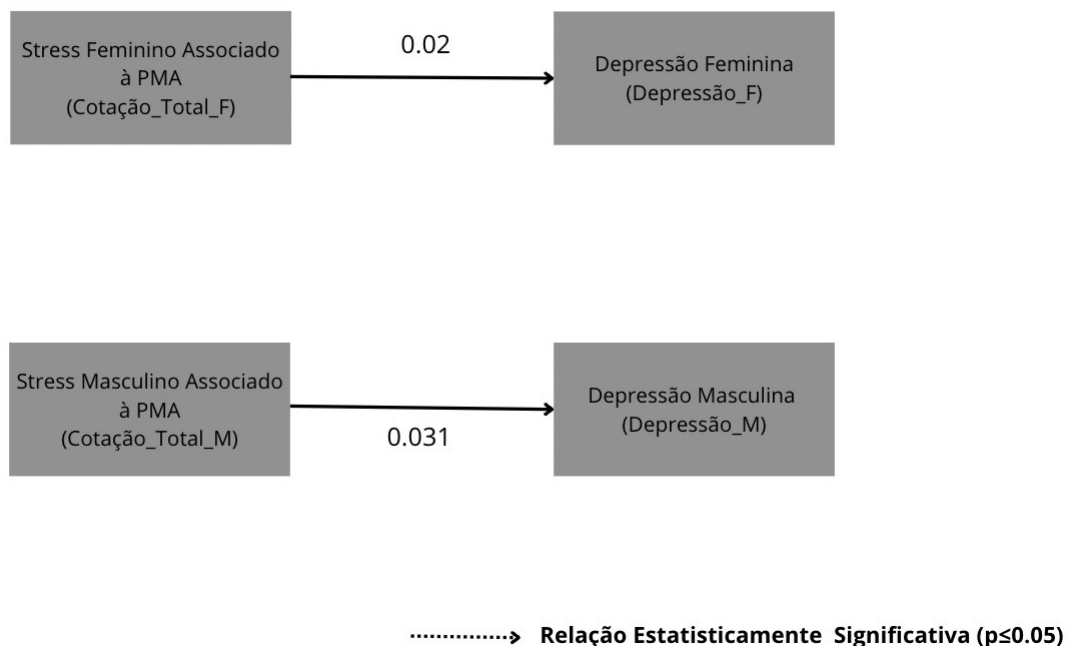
Stress Feminino Associado à PMA (Cotação_Total_F)

0.02

Depressão Feminina (Depressão_F)

Stress Masculino Associado à PMA (Cotação_Total_M)

0.031

Depressão Masculina (Depressão_M)

Relação Estatisticamente Significativa ($p \leq 0.05$)